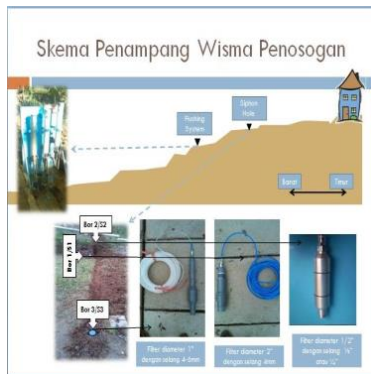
Skema Penampang Wisma Penosogan

Flushing System

Siphon Hole

Barat

Timur

Bor 2/S2

Bor 1/S1

Bor 3/S3

Filter diameter 1" dengan selang 4-6mm

Filter diameter 2" dengan selang 4mm

Filter diameter 1/2" dengan selang ¼" atau ½"